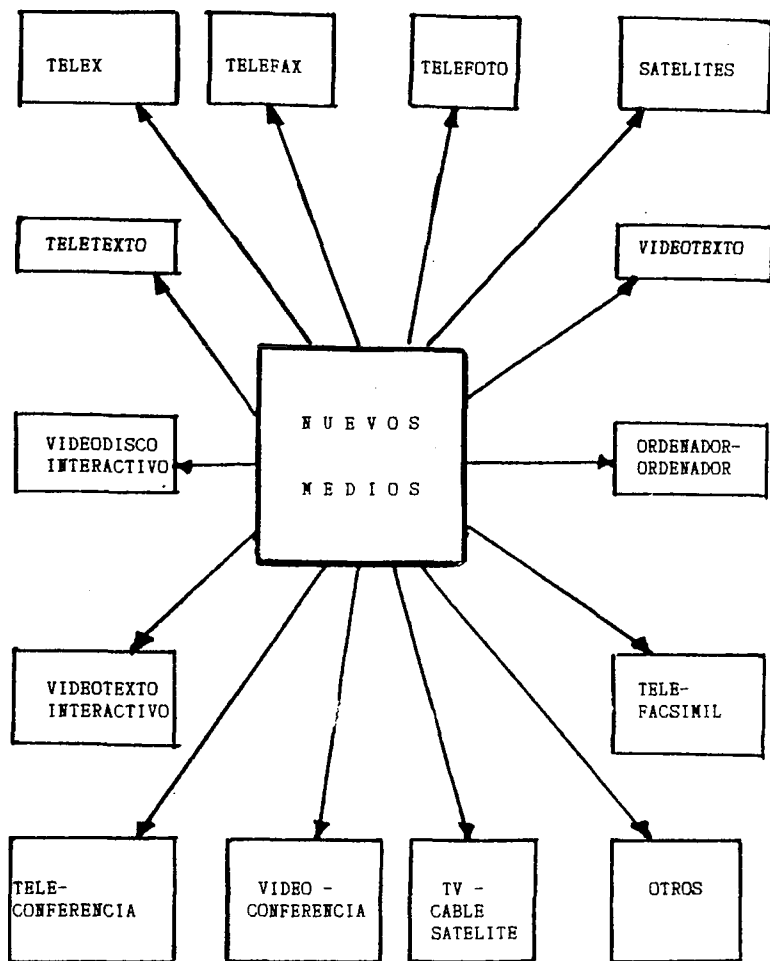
TELEX

TELEFAX

TELEFOTO

SATELITES

TELETEXTO

VIDEOTEXTO

VIDEODISCO INTERACTIVO

N U E V O S

M E D I O S

ORDENADOR-ORDENADOR

VIDEOTEXTO INTERACTIVO

TELE-FACSIMIL

TELE-CONFERENCIA

VIDEO - CONFERENCIA

TV - CABLE SATELITE

OTROS